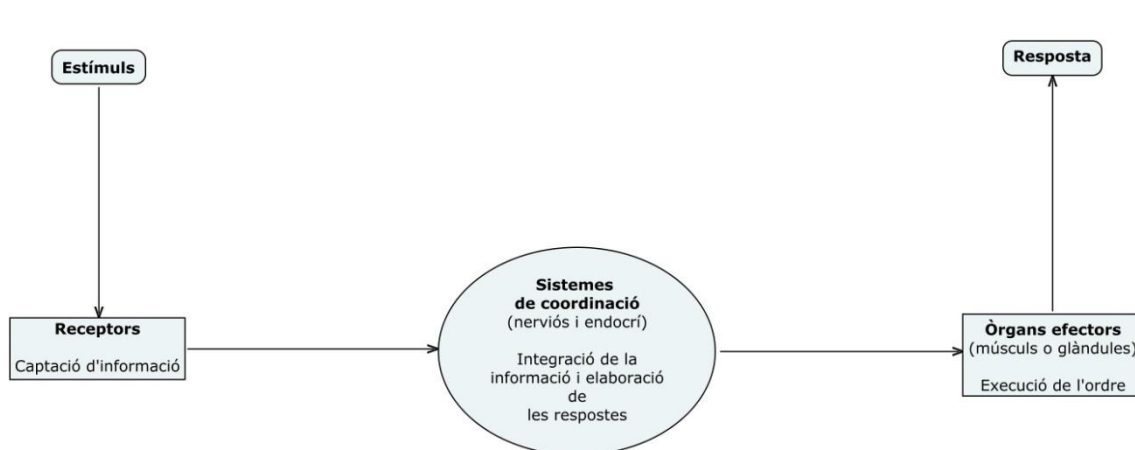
Estímuls

Resposta

Receptors

Captació d'informació

Sistemes de coordinació
(nerviós i endocrí)

Integració de la informació i elaboració de les respostes

Òrgans efectors
(músculs o glàndules)

Execució de l'ordre